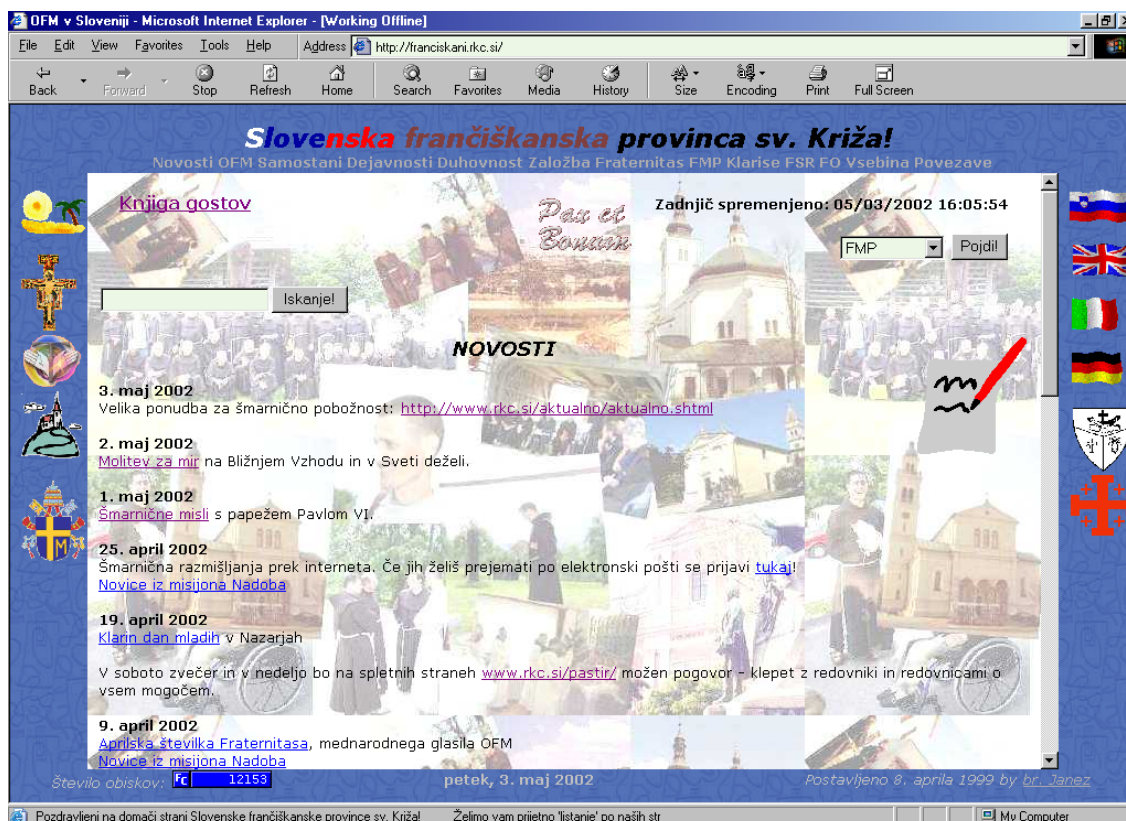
OFM v Sloveniji - Microsoft Internet Explorer - [Working Offline]

File Edit View Favorites Tools Help Address http://franciskani.rkc.si/

Back Forward Stop Refresh Home Search Favorites Media History Size Encoding Print Full Screen

Slovenska frančiškanska provinca sv. Križa!

Novosti OFM Samostani Dejavnosti Duhovnost Založba Fraternitas FMP Klarise FSR FO Vsebina Povezave

Knjiga gostov

Pax et Bonum

Zadnjič spremenjeno: 05/03/2002 16:05:54

FMP Pojdi!

Iskanje!

NOVOSTI

3. maj 2002
Velika ponudba za šmarnično pobožnost: http://www.rkc.si/aktualno/aktualno.shtml

2. maj 2002
Molitev za mir na Bližnjem Vzhodu in v Sveti deželi.

1. maj 2002
Šmarnične misli s papežem Pavlom VI.

25. april 2002
Šmarnična razmišljanja prek interneta. Če jih želiš prejemati po elektronski pošti se prijavi tukaj!
Novice iz misijona Nadoba

19. april 2002
Klarin dan mladih v Nazarjah

V soboto zvečer in v nedeljo bo na spletnih straneh www.rkc.si/pastir/ možen pogovor - klepet z redovniki in redovnicami o vsem mogočem.

9. april 2002
Aprilska številka Fraternitasa, mednarodnega glasila OFM
Novice iz misijona Nadoba

Število obiskov: FC 12153

petek, 3. maj 2002

Postavljeno 8. aprila 1999 by br. Janez

Pozdravljeni na domači strani Slovenske frančiškanske province sv. Križa! Želimo vam prijetno 'listanje' po naših str

My Computer